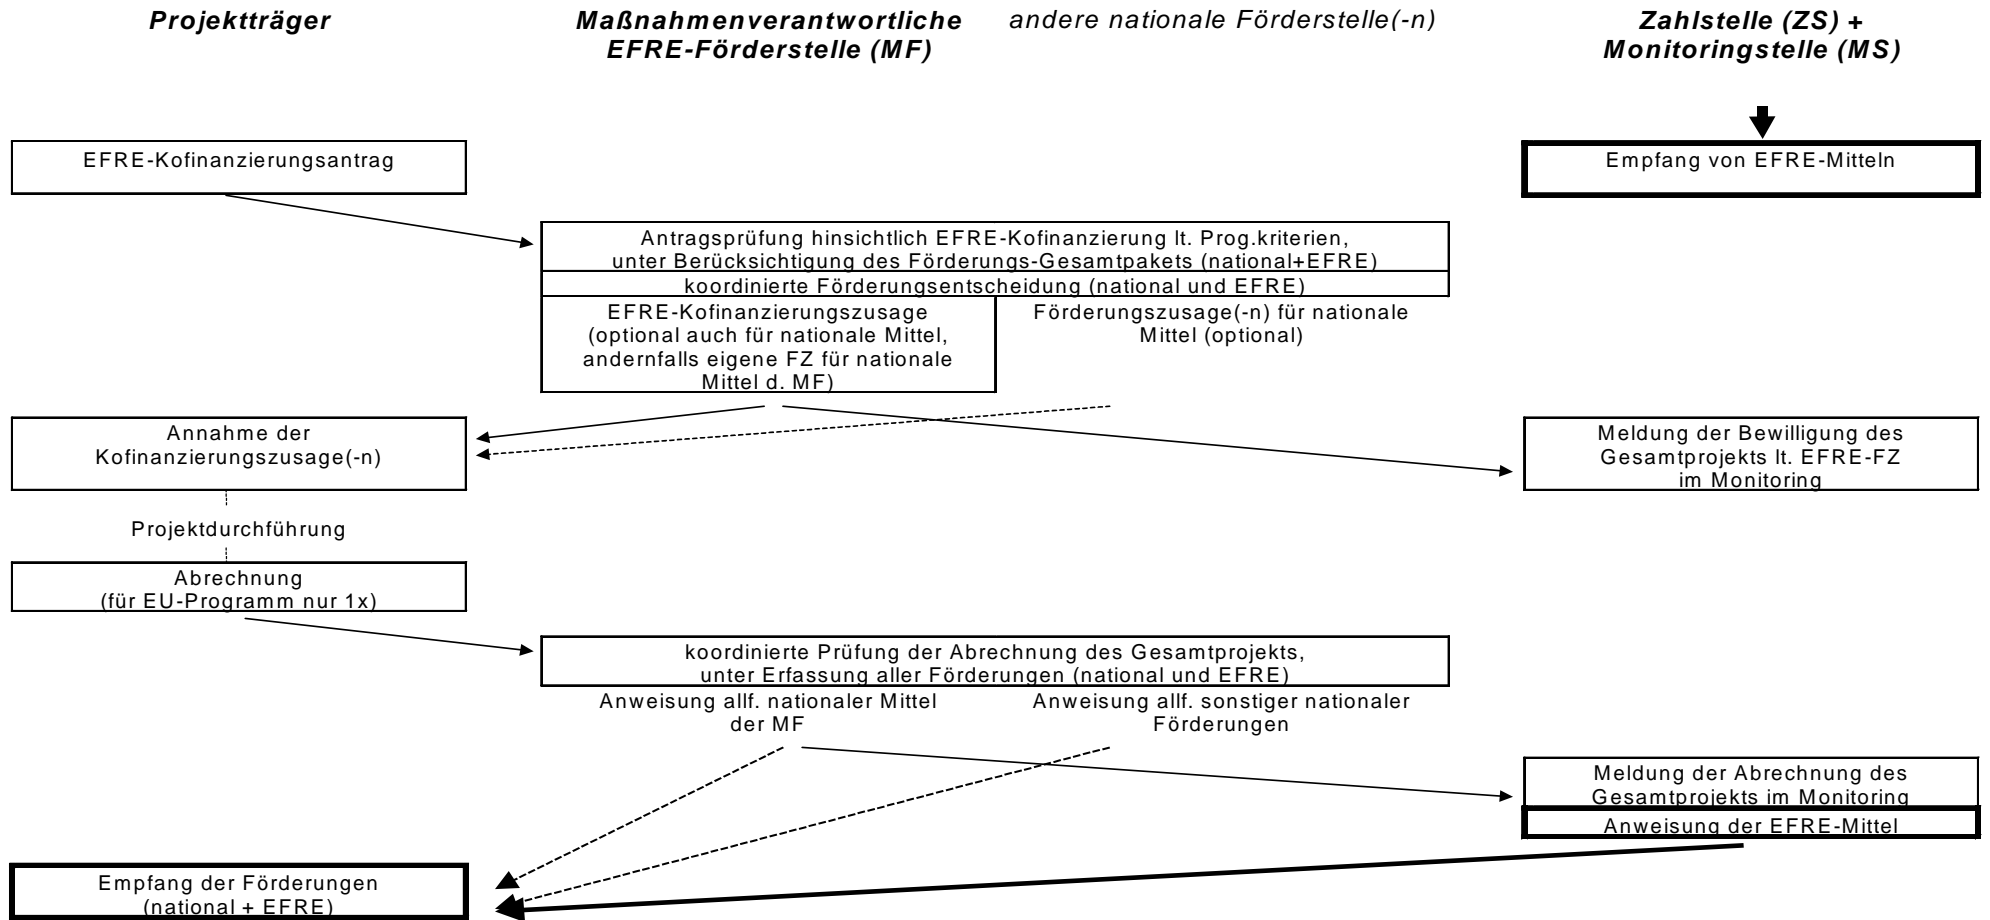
Projektträger

Maßnahmenverantwortliche EFRE-Förderstelle (MF)

andere nationale Förderstelle(-n)

Zahlstelle (ZS) + Monitoringstelle (MS)

EFRE-Kofinanzierungsantrag

Empfang von EFRE-Mitteln

Antragsprüfung hinsichtlich EFRE-Kofinanzierung lt. Prog.kriterien, unter Berücksichtigung des Förderungs-Gesamtpakets (national+EFRE)

koordinierte Förderungsentscheidung (national und EFRE)

EFRE-Kofinanzierungszusage (optional auch für nationale Mittel, andernfalls eigene FZ für nationale Mittel d. MF)

Förderungszusage(-n) für nationale Mittel (optional)

Annahme der Kofinanzierungszusage(-n)

Meldung der Bewilligung des Gesamtprojekts lt. EFRE-FZ im Monitoring

Projektdurchführung

Abrechnung (für EU-Programm nur 1x)

koordinierte Prüfung der Abrechnung des Gesamtprojekts, unter Erfassung aller Förderungen (national und EFRE)

Anweisung allf. nationaler Mittel der MF

Anweisung allf. sonstiger nationaler Förderungen

Meldung der Abrechnung des Gesamtprojekts im Monitoring

Anweisung der EFRE-Mittel

Empfang der Förderungen (national + EFRE)